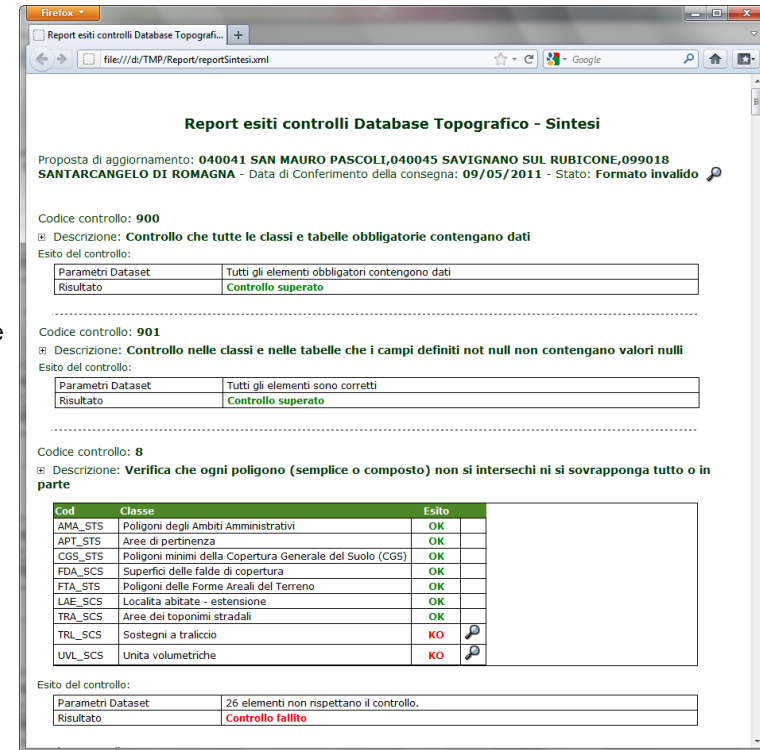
Firefox

Report esiti controlli Database Topografi... +

file:///d:/TMP/Report/reportSintesi.xml

Google

Report esiti controlli Database Topografico - Sintesi

Proposta di aggiornamento: 040041 SAN MAURO PASCOLI,040045 SAVIGNANO SUL RUBICONE,099018 SANTARCANGELO DI ROMAGNA - Data di Conferimento della consegna: 09/05/2011 - Stato: Formato invalido

Codice controllo: 900

⊞ Descrizione: Controllo che tutte le classi e tabelle obbligatorie contengano dati

Esito del controllo:

| Parametri Dataset | Tutti gli elementi obbligatori contengono dati |
|---|---|
| Risultato | Controllo superato |

Codice controllo: 901

⊞ Descrizione: Controllo nelle classi e nelle tabelle che i campi definiti not null non contengano valori nulli

Esito del controllo:

| Parametri Dataset | Tutti gli elementi sono corretti |
|---|---|
| Risultato | Controllo superato |

Codice controllo: 8

⊞ Descrizione: Verifica che ogni poligono (semplice o composto) non si intersechi ni si sovrapponga tutto o in parte

| Cod | Classe | Esito | |
|---|---|---|---|
| AMA_STS | Poligoni degli Ambiti Amministrativi | OK | |
| APT_STS | Aree di pertinenza | OK | |
| CGS_STS | Poligoni minimi della Copertura Generale del Suolo (CGS) | OK | |
| FDA_SCS | Superfici delle falde di copertura | OK | |
| FTA_STS | Poligoni delle Forme Areali del Terreno | OK | |
| LAE_SCS | Localita abitate - estensione | OK | |
| TRA_SCS | Aree dei toponimi stradali | OK | |
| TRL_SCS | Sostegni a traliccio | KO | |
| UVL_SCS | Unita volumetriche | KO | |

Esito del controllo:

| Parametri Dataset | 26 elementi non rispettano il controllo. |
|---|---|
| Risultato | Controllo fallito |